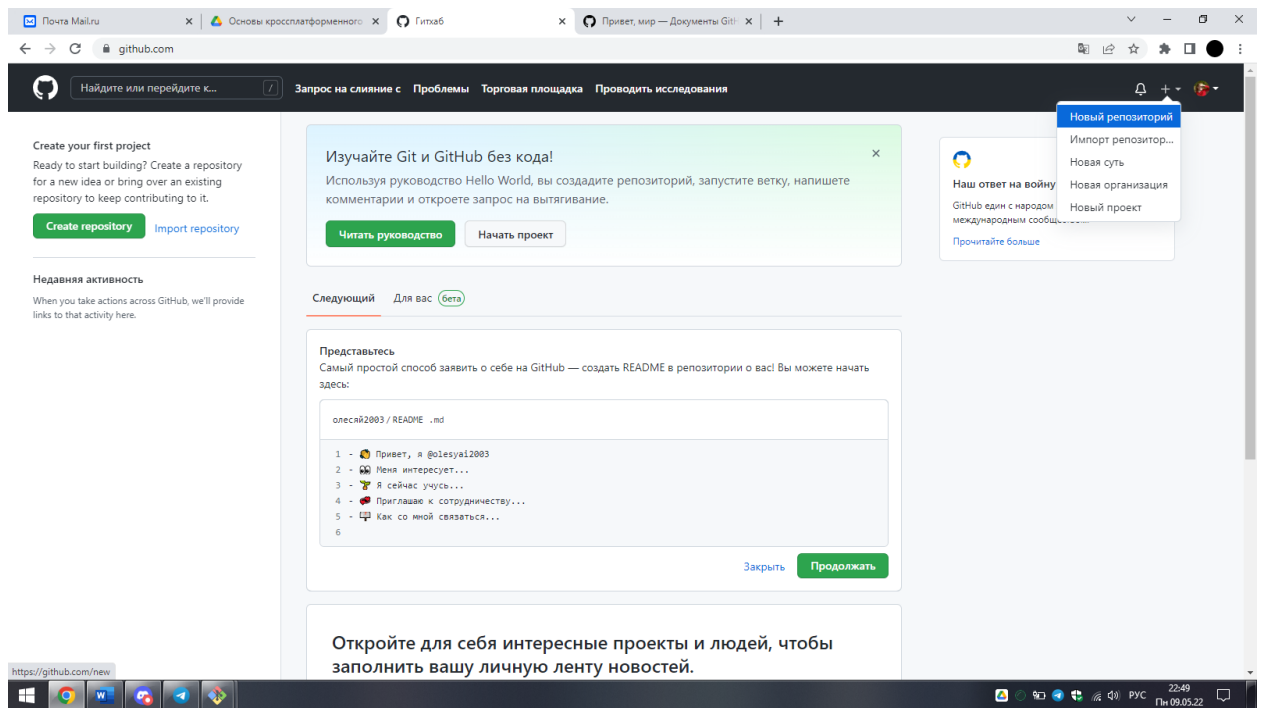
Почта Mail.ru
Основы кроссплатформенного
Гитхаб
Привет, мир — Документы Git

github.com

Найдите или перейдите к...
/
Запрос на слияние с
Проблемы
Торговая площадка
Проводить исследования

Новый репозиторий
Импорт репозитор...
Новая суть
Новая организация
Новый проект

Create your first project
Ready to start building? Create a repository for a new idea or bring over an existing repository to keep contributing to it.

Create repository
Import repository

Недавняя активность
When you take actions across GitHub, we'll provide links to that activity here.

Изучайте Git и GitHub без кода!
Используя руководство Hello World, вы создадите репозиторий, запустите ветку, напишете комментарии и откроете запрос на вытягивание.

Читать руководство
Начать проект

Наш ответ на войну
GitHub един с народом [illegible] международным сообщес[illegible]
Прочитайте больше

Следующий
Для вас
бета

Представьтесь
Самый простой способ заявить о себе на GitHub — создать README в репозитории о вас! Вы можете начать здесь:

олесяй2003 / README .md

1 - Привет, я @olesyai2003
2 - Меня интересует...
3 - Я сейчас учусь...
4 - Приглашаю к сотрудничеству...
5 - Как со мной связаться...
6

Закрыть
Продолжать

Откройте для себя интересные проекты и людей, чтобы заполнить вашу личную ленту новостей.

https://github.com/new

РУС
22:49
Пн 09.05.22